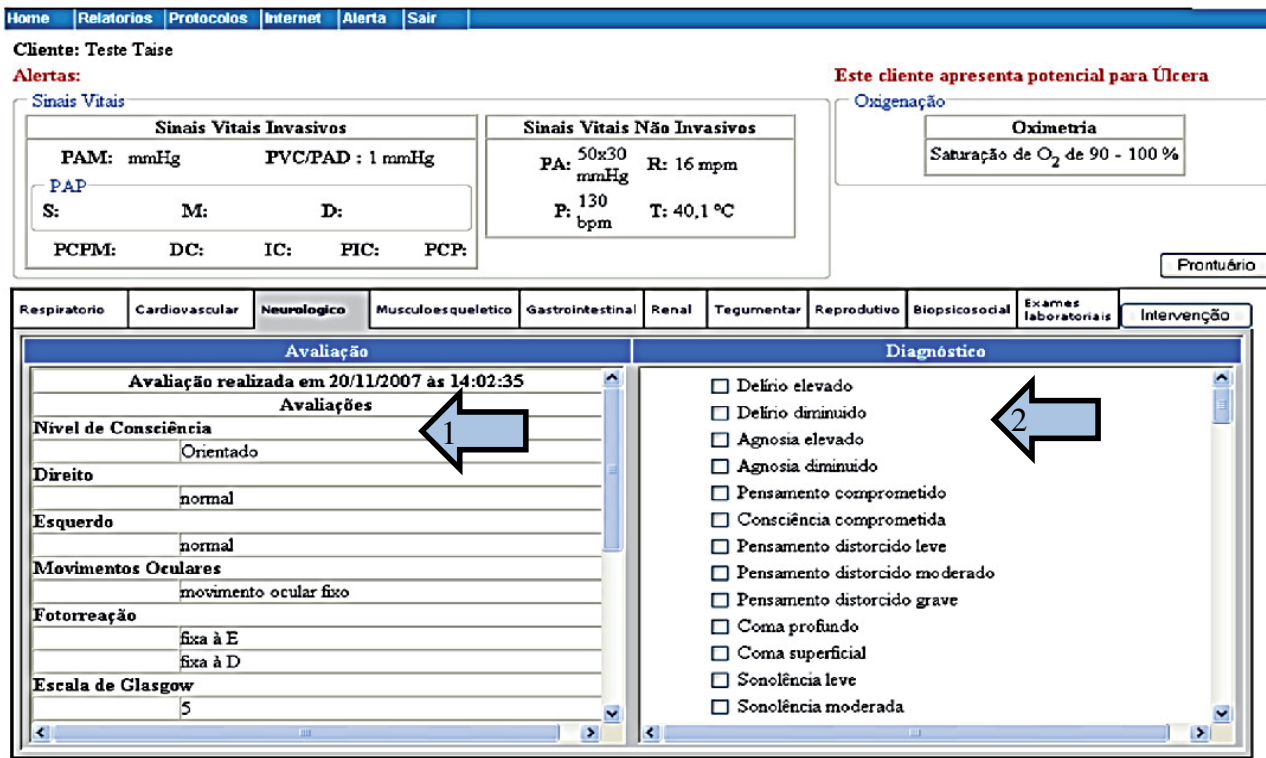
Home | Relatorios | Protocolos | Internet | Alerta | Sair

Cliente: Teste Taise

Alertas:

Este cliente apresenta potencial para Úlcera

Sinais Vitais

Sinais Vitais Invasivos

PAM: mmHg PVC/PAD : 1 mmHg

PAP

S: M: D:

PCPM: DC: IC: PIC: PCP:

Sinais Vitais Não Invasivos

PA: 50x30 mmHg R: 16 mpm

P: 130 bpm T: 40,1 ºC

Oxigenação

Oximetria

Saturação de $O_2$ de 90 - 100 %

Prontuário

Respiratorio | Cardiovascular | Neurologico | Musculoesqueletico | Gastrointestinal | Renal | Tegumentar | Reprodutivo | Biopsicosocial | Exames laboratoriais | Intervenção

Avaliação

Avaliação realizada em 20/11/2007 às 14:02:35

Avaliações

Nível de Consciência

Orientado

Direito

normal

Esquerdo

normal

Movimentos Oculares

movimento ocular fixo

Fotorreação

fixa à E

fixa à D

Escala de Glasgow

5

1

Diagnóstico

Delírio elevado

Delírio diminuido

Agnosia elevado

Agnosia diminuido

Pensamento comprometido

Consciência comprometida

Pensamento distorcido leve

Pensamento distorcido moderado

Pensamento distorcido grave

Coma profundo

Coma superficial

Sonolência leve

Sonolência moderada

2